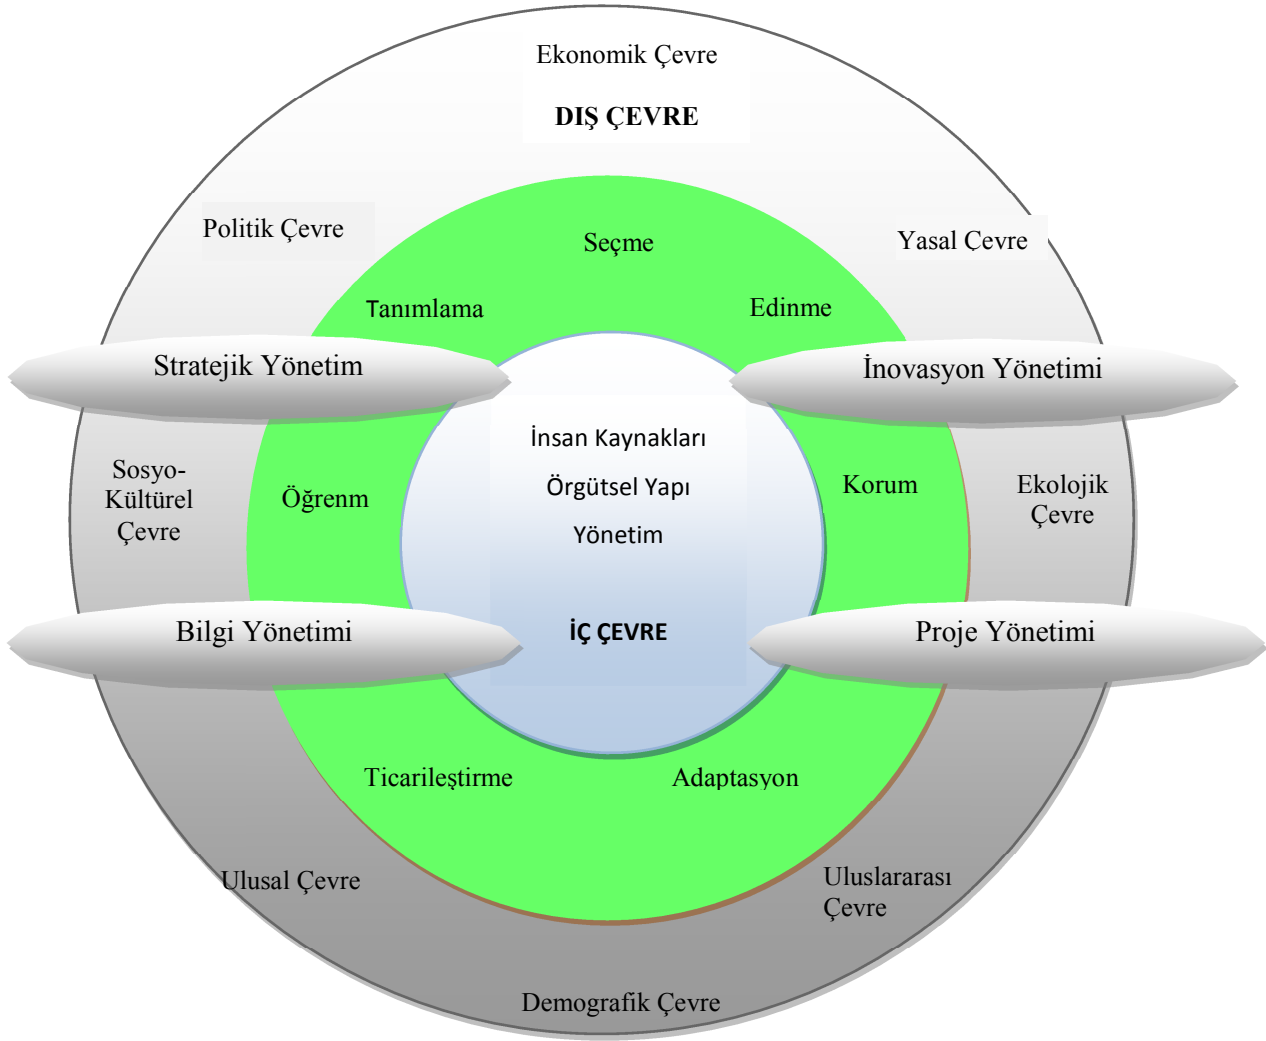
Ekonomik Çevre

DIŞ ÇEVRE

Politik Çevre

Yasal Çevre

Seçme

Tanımlama

Edinme

Stratejik Yönetim

İnovasyon Yönetimi

Sosyo-Kültürel Çevre

Öğrenm

İnsan Kaynakları

Örgütsel Yapı

Yönetim

Korum

Ekolojik Çevre

Bilgi Yönetimi

İÇ ÇEVRE

Proje Yönetimi

Ticarileştirme

Adaptasyon

Ulusal Çevre

Uluslararası Çevre

Demografik Çevre